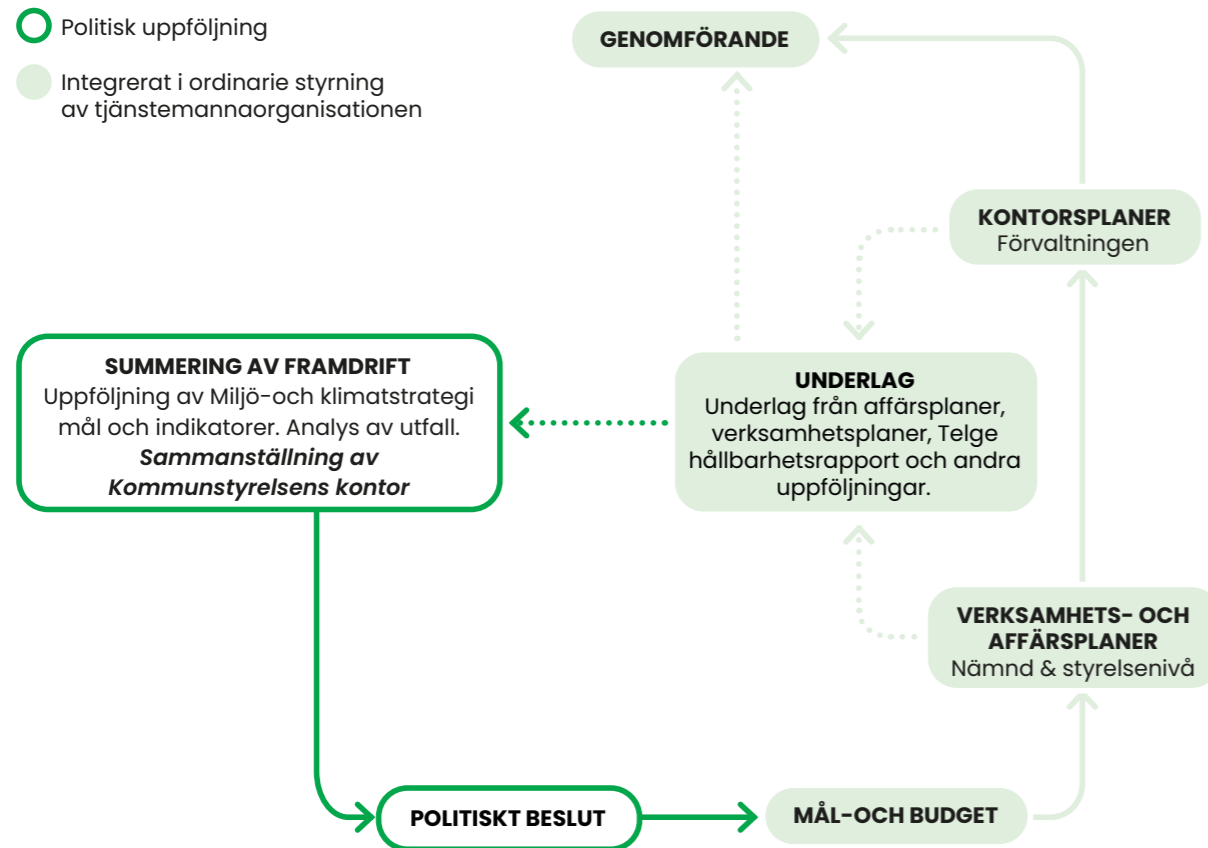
Politisk uppföljning

Integrerat i ordinarie styrning av tjänstemannaorganisationen

GENOMFÖRANDE

KONTORSPLANER
Förvaltningen

SUMMERING AV FRAMDRIFT
Uppföljning av Miljö-och klimatstrategi mål och indikatorer. Analys av utfall.
*Sammanställning av Kommunstyrelsens kontor*

UNDERLAG
Underlag från affärsplaner, verksamhetsplaner, Telge hållbarhetsrapport och andra uppföljningar.

VERKSAMHETS- OCH AFFÄRSPLANER
Nämnd & styrelsenivå

POLITISKT BESLUT

MÅL-OCH BUDGET